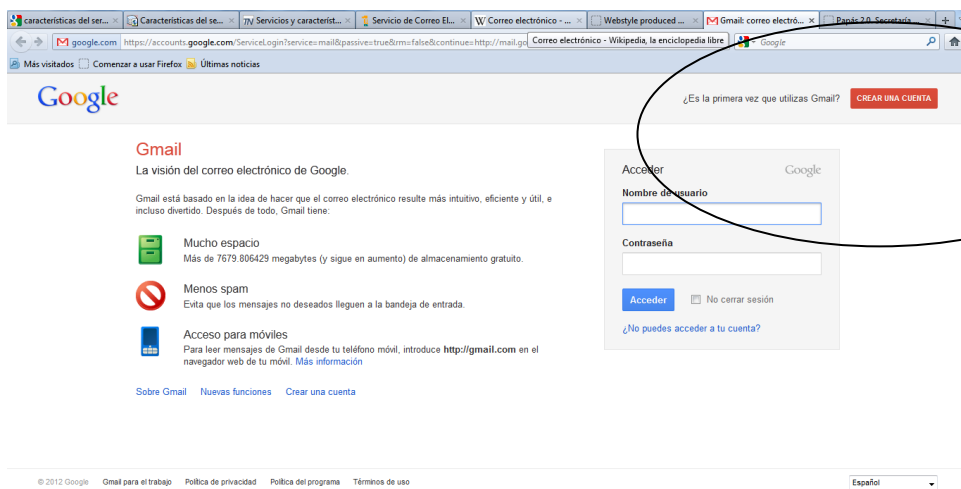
características del ser... × Características del se... × Servicios y caracterist... × Servicio de Correo El... × Correo electrónico - ... × Webstyle produced ... × Gmail: correo electró... × Papás 2.0. Secretaría ... × +

google.com https://accounts.google.com/ServiceLogin?service=mail&passive=true&rm=false&continue=http://mail.go Correo electrónico - Wikipedia, la enciclopedia libre Google

Más visitados Comenzar a usar Firefox Últimas noticias

Google

¿Es la primera vez que utilizas Gmail? CREAR UNA CUENTA

Gmail

La visión del correo electrónico de Google.

Gmail está basado en la idea de hacer que el correo electrónico resulte más intuitivo, eficiente y útil, e incluso divertido. Después de todo, Gmail tiene:

Mucho espacio
Más de 7679.806429 megabytes (y sigue en aumento) de almacenamiento gratuito.

Menos spam
Evita que los mensajes no deseados lleguen a la bandeja de entrada.

Acceso para móviles
Para leer mensajes de Gmail desde tu teléfono móvil, introduce **http://gmail.com** en el navegador web de tu móvil. Más información

Sobre Gmail Nuevas funciones Crear una cuenta

Acceder Google

Nombre de usuario

Contraseña

Acceder No cerrar sesión

¿No puedes acceder a tu cuenta?

© 2012 Google Gmail para el trabajo Política de privacidad Política del programa Términos de uso

Español